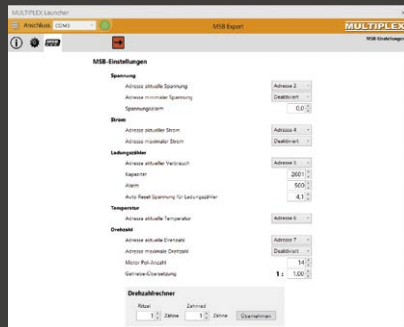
MULTIPLEX Launcher

Anschluss COM3

MSB Export

MULTIPLEX

MSB-Einstellungen

MSB-Einstellungen

Spannung

Adresse aktuelle Spannung | Adresse 2

Adresse minimaler Spannung | Deaktiviert

Spannungsalarm | 0,0

Strom

Adresse aktueller Strom | Adresse 4

Adresse maximaler Strom | Deaktiviert

Ladungszähler

Adresse aktueller Verbrauch | Adresse 5

Kapazität | 2601

Alarm | 500

Auto Reset Spannung für Ladungszähler | 4,1

Temperatur

Adresse aktuelle Temperatur | Adresse 6

Drehzahl

Adresse aktuelle Drehzahl | Adresse 7

Adresse maximale Drehzahl | Deaktiviert

Motor Pol-Anzahl | 14

Getriebe-Übersetzung | 1 : 1,00

Drehzahlrechner

Ritzel 1 Zähne

Zahnrad 1 Zähne

Übernehmen